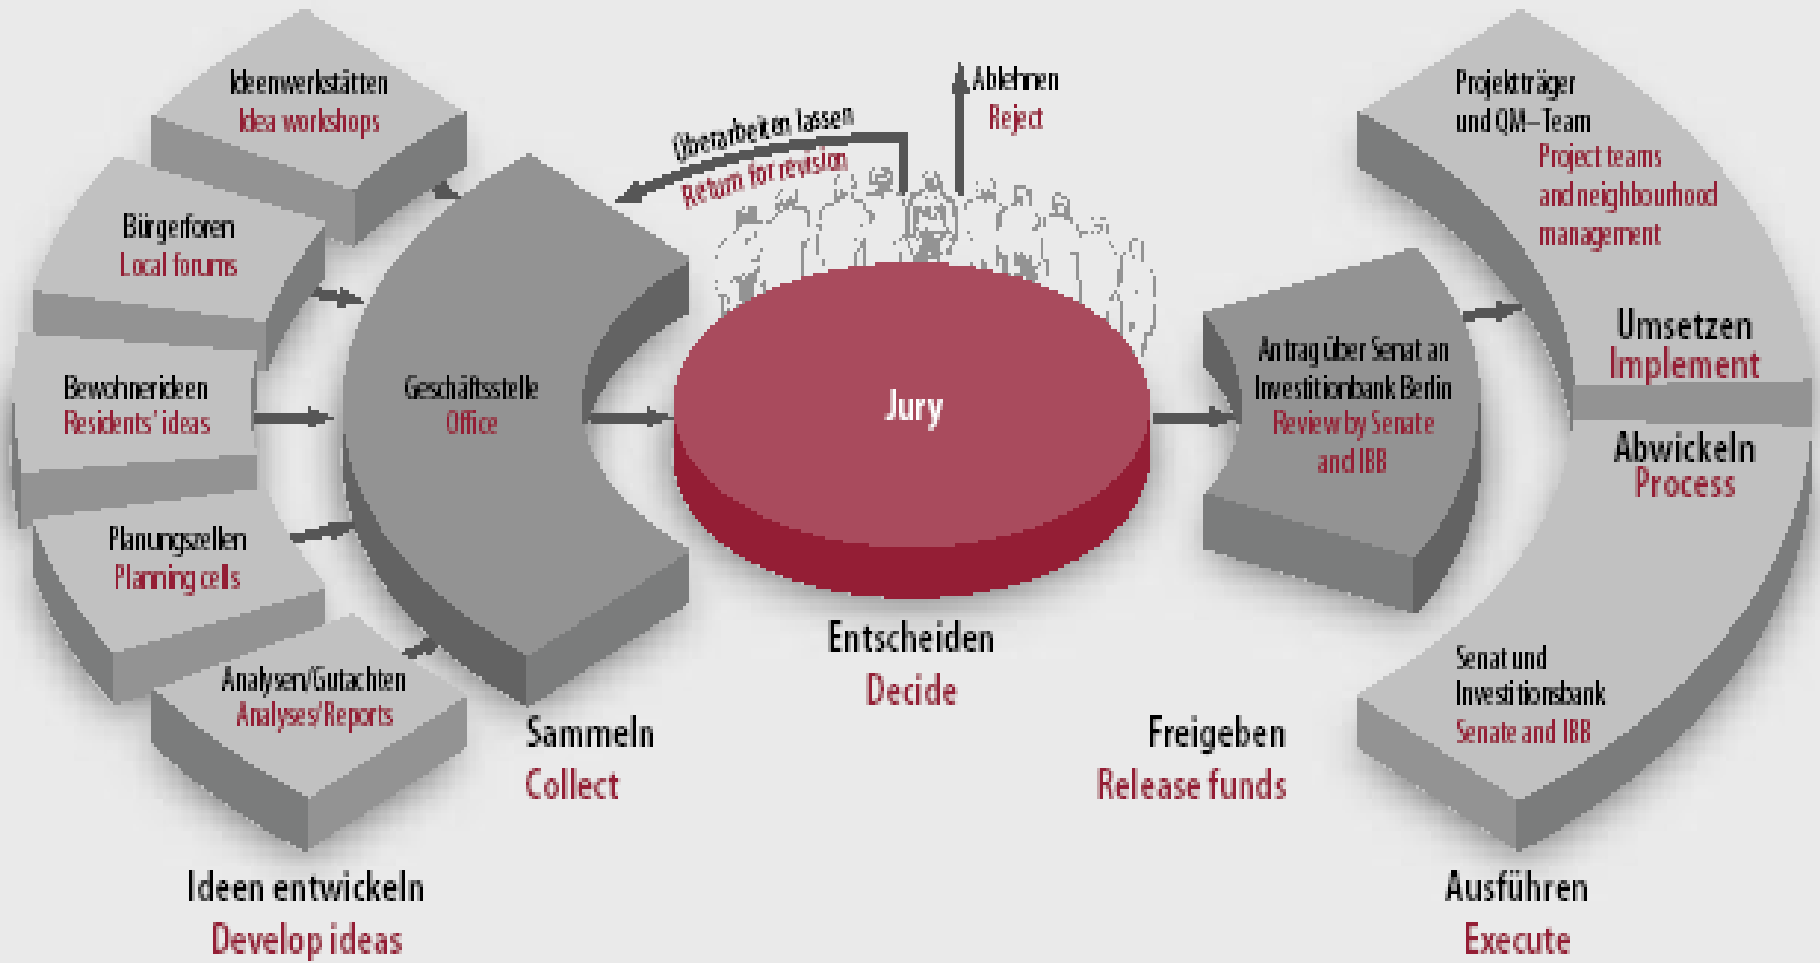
Ideenwerkstätten
Idea workshops

Bürgerforen
Local forums

Bewohnerideen
Residents' ideas

Planungszellen
Planning cells

Analysen/Gutachten
Analyses/Reports

Ideen entwickeln
Develop ideas

Geschäftsstelle
Office

Sammeln
Collect

Überarbeiten lassen
Return for revision

Ablehnen
Reject

Jury

Entscheiden
Decide

Antrag über Senat an Investitionbank Berlin
Review by Senate and IBB

Freigeben
Release funds

Projektträger und QM-Team
Project teams and neighbourhood management

Umsetzen
Implement

Abwickeln
Process

Senat und Investitionsbank
Senate and IBB

Ausführen
Execute